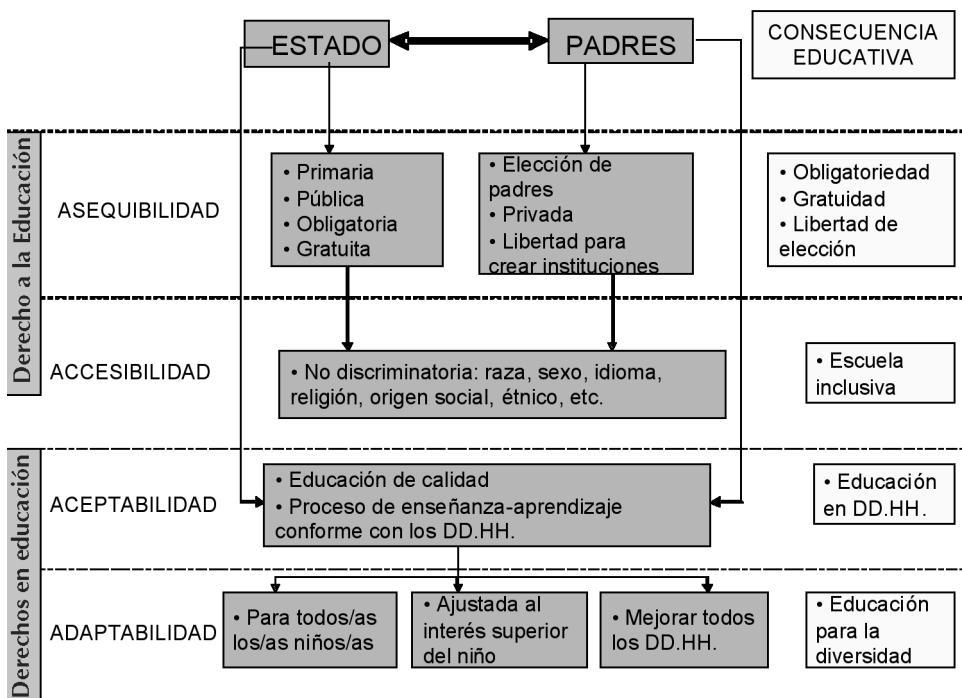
ESTADO

PADRES

CONSECUENCIA EDUCATIVA

Derecho a la Educación

ASEQUIBILIDAD

• Primaria
• Pública
• Obligatoria
• Gratuita

• Elección de padres
• Privada
• Libertad para crear instituciones

• Obligatoriedad
• Gratuidad
• Libertad de elección

ACCESIBILIDAD

• No discriminatoria: raza, sexo, idioma, religión, origen social, étnico, etc.

• Escuela inclusiva

Derechos en educación

ACEPTABILIDAD

• Educación de calidad
• Proceso de enseñanza-aprendizaje conforme con los DD.HH.

• Educación en DD.HH.

ADAPTABILIDAD

• Para todos/as los/as niños/as

• Ajustada al interés superior del niño

• Mejorar todos los DD.HH.

• Educación para la diversidad